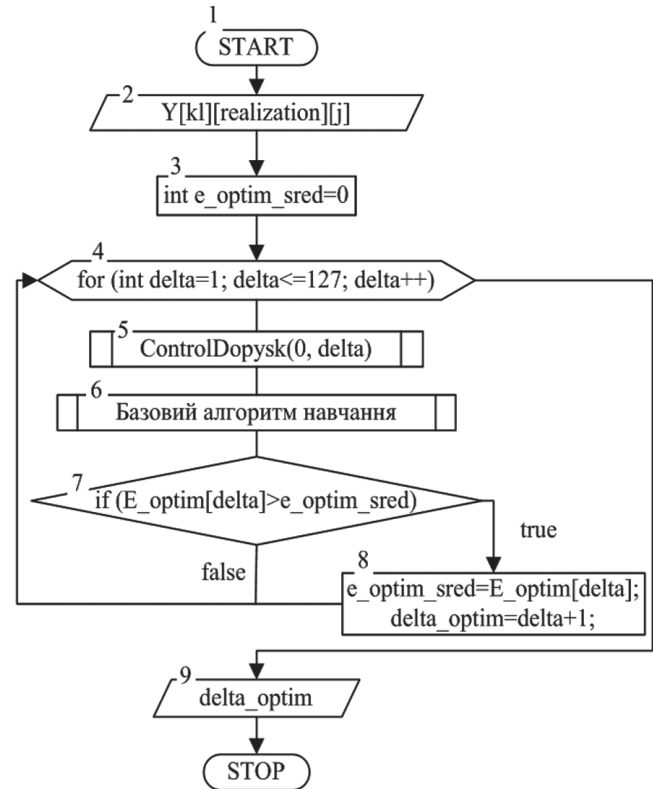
1
START

2
Y[kl][realization][j]

3
int e_optim_sred=0

4
for (int delta=1; delta<=127; delta++)

5
ControlDopysk(0, delta)

6
Базовий алгоритм навчання

7
if (E_optim[delta]>e_optim_sred)

true

false

8
e_optim_sred=E_optim[delta];
delta_optim=delta+1;

9
delta_optim

STOP